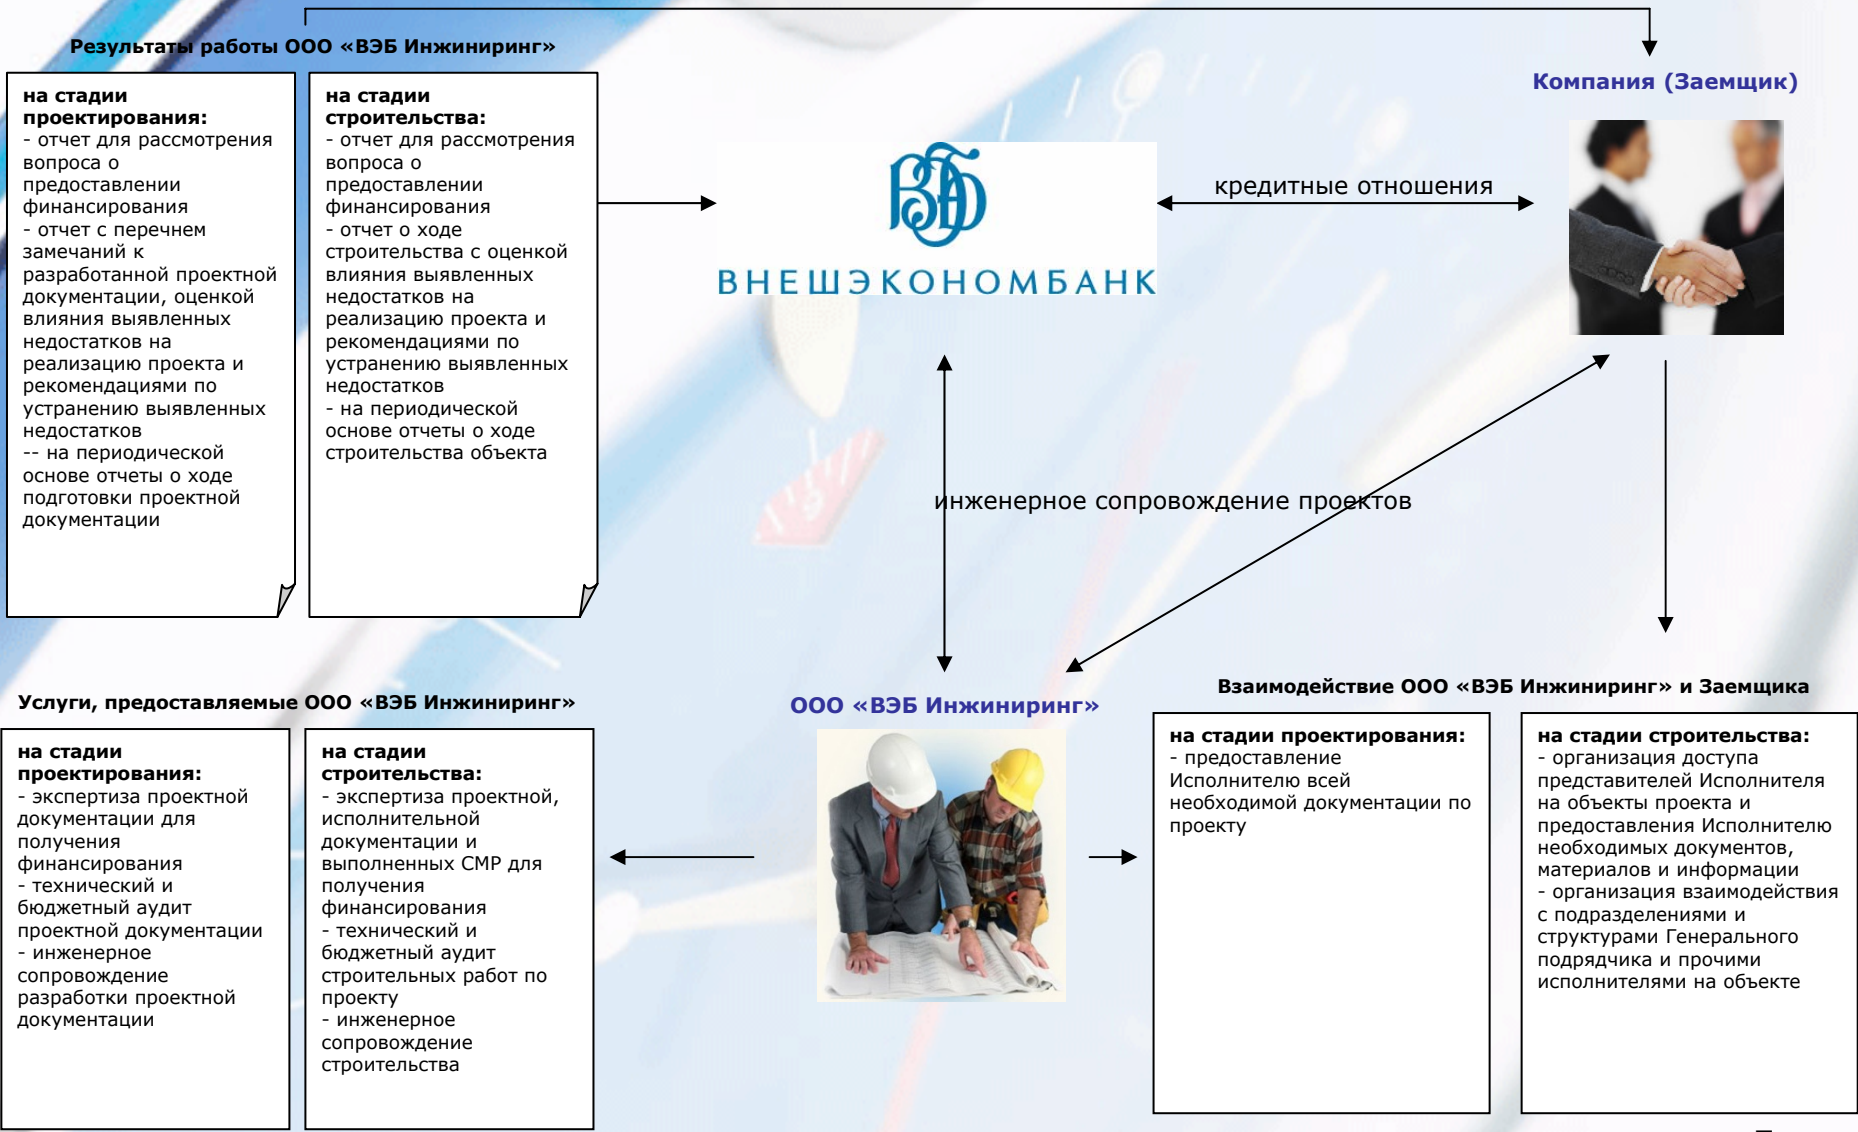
Результаты работы ООО «ВЭБ Инжиниринг»

**на стадии проектирования:**
- отчет для рассмотрения вопроса о предоставлении финансирования
- отчет с перечнем замечаний к разработанной проектной документации, оценкой влияния выявленных недостатков на реализацию проекта и рекомендациями по устранению выявленных недостатков
-- на периодической основе отчеты о ходе подготовки проектной документации

**на стадии строительства:**
- отчет для рассмотрения вопроса о предоставлении финансирования
- отчет о ходе строительства с оценкой влияния выявленных недостатков на реализацию проекта и рекомендациями по устранению выявленных недостатков
- на периодической основе отчеты о ходе строительства объекта

ВЭБ
ВНЕШЭКОНОМБАНК

кредитные отношения

Компания (Заемщик)

инженерное сопровождение проектов

Услуги, предоставляемые ООО «ВЭБ Инжиниринг»

**на стадии проектирования:**
- экспертиза проектной документации для получения финансирования
- технический и бюджетный аудит проектной документации
- инженерное сопровождение разработки проектной документации

**на стадии строительства:**
- экспертиза проектной, исполнительной документации и выполненных СМР для получения финансирования
- технический и бюджетный аудит строительных работ по проекту
- инженерное сопровождение строительства

ООО «ВЭБ Инжиниринг»

Взаимодействие ООО «ВЭБ Инжиниринг» и Заемщика

**на стадии проектирования:**
- предоставление Исполнителю всей необходимой документации по проекту

**на стадии строительства:**
- организация доступа представителей Исполнителя на объекты проекта и предоставления Исполнителю необходимых документов, материалов и информации
- организация взаимодействия с подразделениями и структурами Генерального подрядчика и прочими исполнителями на объекте